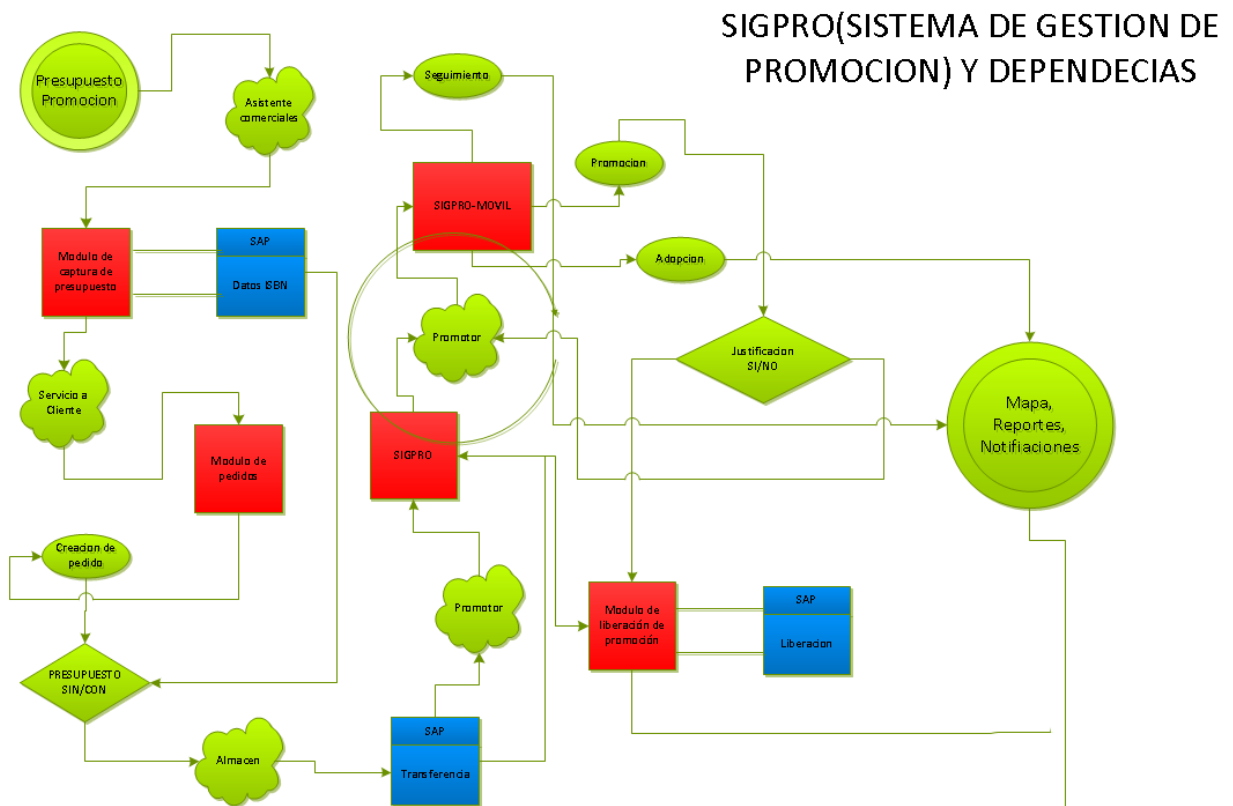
SIGPRO(SISTEMA DE GESTION DE PROMOCION) Y DEPENDECIAS

Presupuesto Promocion

Asistente comerciales

Modulo de captura de presupuesto

SAP

Datos ISBN

Servicio a Cliente

Modulo de pedidos

Creacion de pedido

PRESUPUESTO SIN/CON

Almacen

SAP

Transferencia

Promotor

SIGPRO

Promotor

SIGPRO-MOVIL

Seguimiento

Promocion

Adopcion

Justificacion SI/NO

Mapa, Reportes, Notificaciones

Modulo de liberación de promoción

SAP

Liberacion